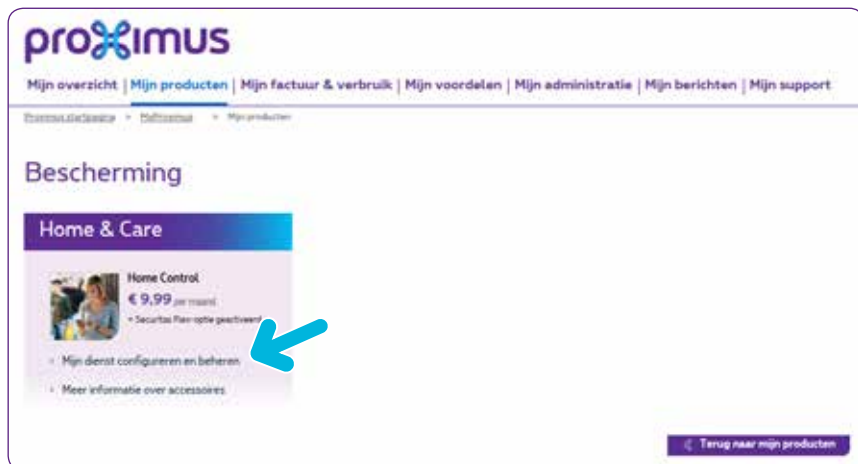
proximus

Mijn overzicht | Mijn producten | Mijn factuur & verbruik | Mijn voordelen | Mijn administratie | Mijn berichten | Mijn support

Proximus startpagina > MyProximus > Mijn producten

Bescherming

Home & Care

Home Control
€ 9,99 per maand
+ Securitas Flex-optie geactiveerd

Mijn dienst configureren en beheren

Meer informatie over accessoires

Terug naar mijn producten